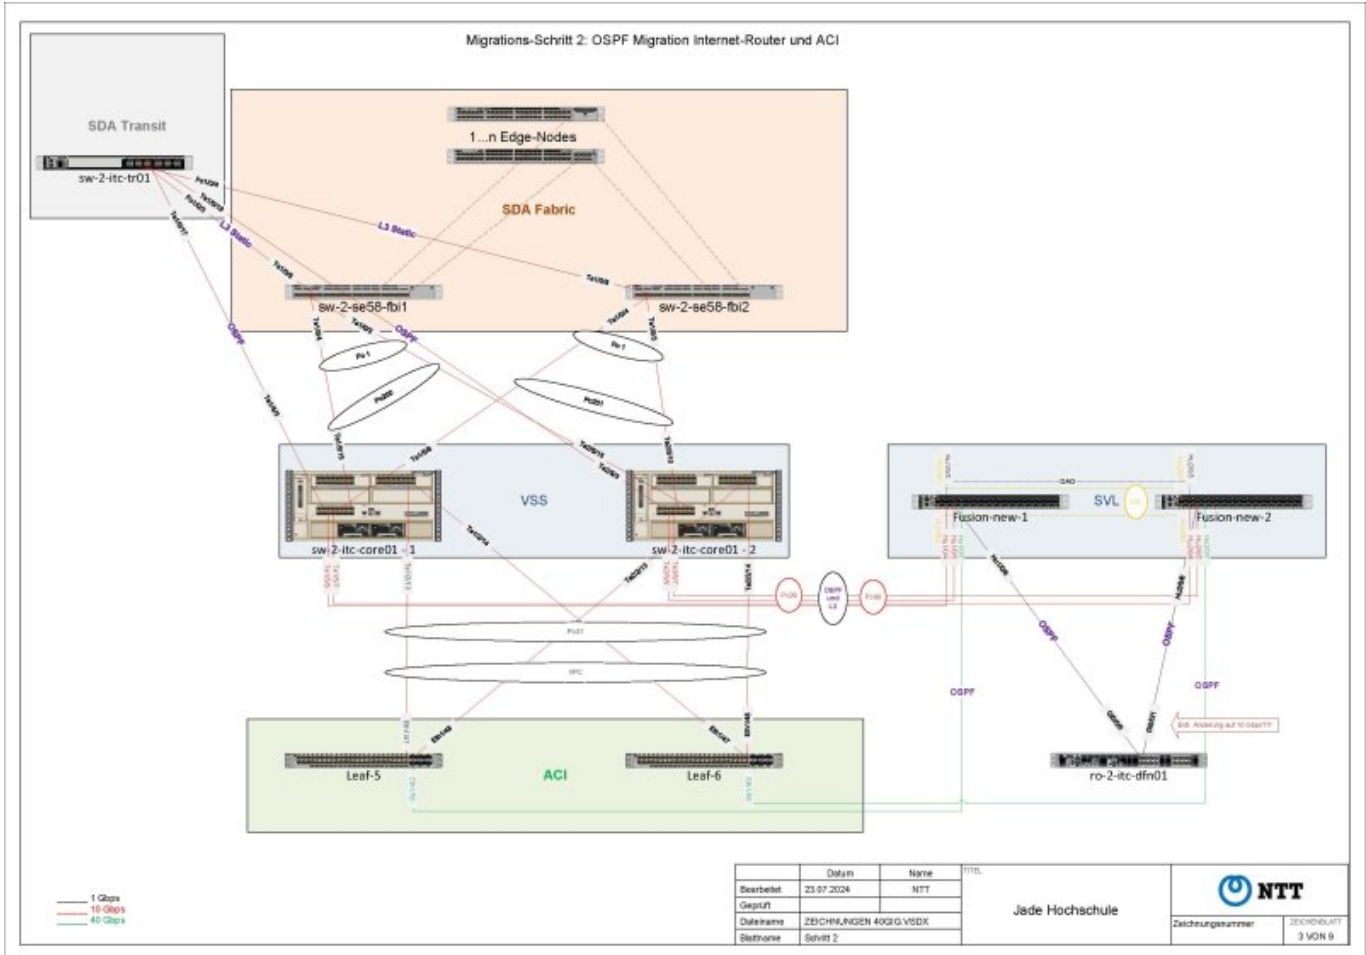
Migrations-Schritt 2: OSPF Migration Internet-Router und ACI

SDA Transit

sw-2-itc-tr01

1...n Edge-Nodes

SDA Fabric

L3 Static

L3 Static

OSPF

OSPF

sw-2-se58-fbi1

sw-2-se58-fbi2

Po 1

Po 1

VSS

sw-2-itc-core01 - 1

sw-2-itc-core01 - 2

SVL

Fusion-new-1

Fusion-new-2

OSPF und L3

OSPF

OSPF

OSPF

OSPF

ro-2-itc-dfn01

ACI

Leaf-5

Leaf-6

1 Gbps
10 Gbps
40 Gbps

| | Datum | Name |
|---|---|---|
| Bearbeitet | 23.07.2024 | NTT |
| Geprüft | | |
| Dateiname | ZEICHNUNGEN 40GIG.VSDX | |
| Blattname | Schritt 2 | |

TITEL

Jade Hochschule

NTT

Zeichnungsnummer

ZEICHENBLATT

3 VON 9